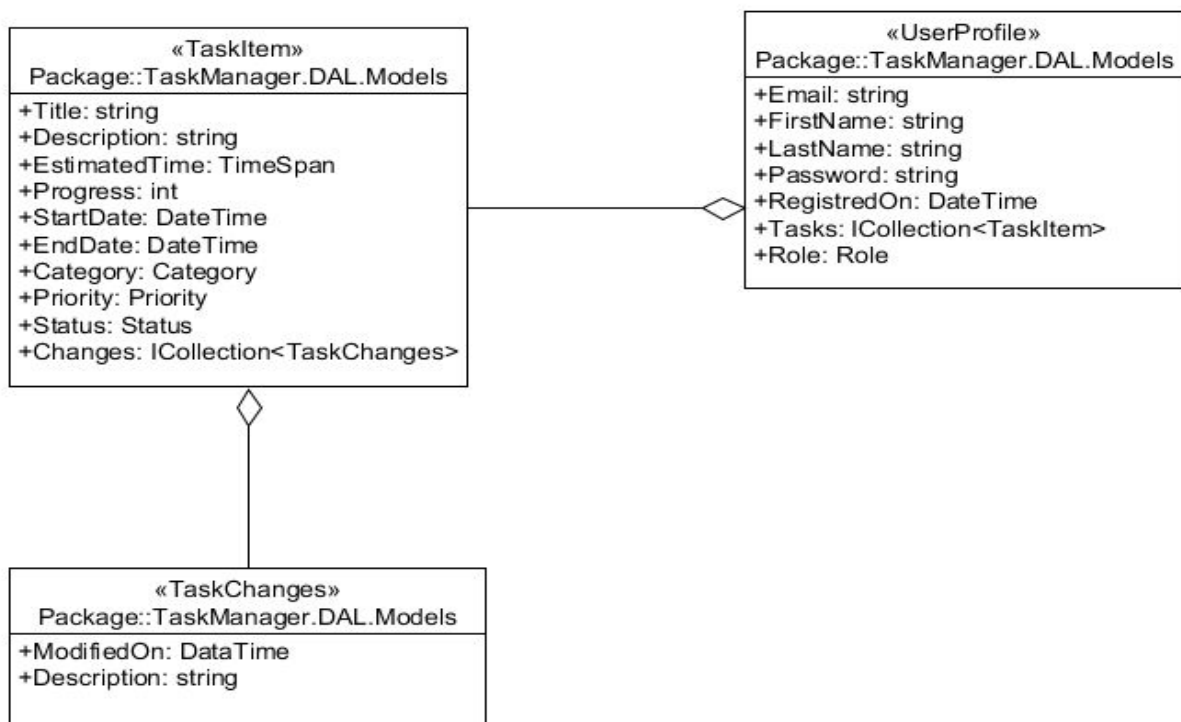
«TaskItem»
Package::TaskManager.DAL.Models

+Title: string
+Description: string
+EstimatedTime: TimeSpan
+Progress: int
+StartDate: DateTime
+EndDate: DateTime
+Category: Category
+Priority: Priority
+Status: Status
+Changes: ICollection<TaskChanges>

«UserProfile»
Package::TaskManager.DAL.Models

+Email: string
+FirstName: string
+LastName: string
+Password: string
+RegistredOn: DateTime
+Tasks: ICollection<TaskItem>
+Role: Role

«TaskChanges»
Package::TaskManager.DAL.Models

+ModifiedOn: DataTime
+Description: string